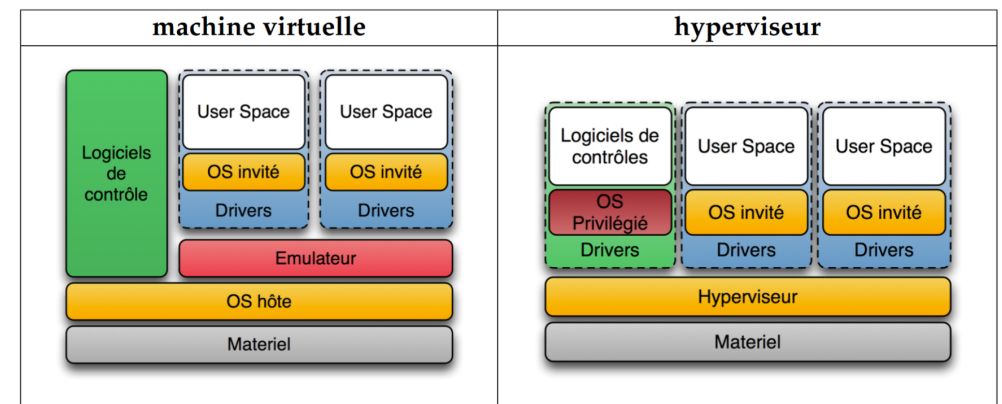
| machine virtuelle | hyperviseur |
|---|---|
| Logiciels de contrôle<br>User Space<br>OS invité<br>Drivers<br>User Space<br>OS invité<br>Drivers<br>Emulateur<br>OS hôte<br>Materiel | Logiciels de contrôles<br>OS Privilégié<br>Drivers<br>User Space<br>OS invité<br>Drivers<br>User Space<br>OS invité<br>Drivers<br>Hyperviseur<br>Materiel |